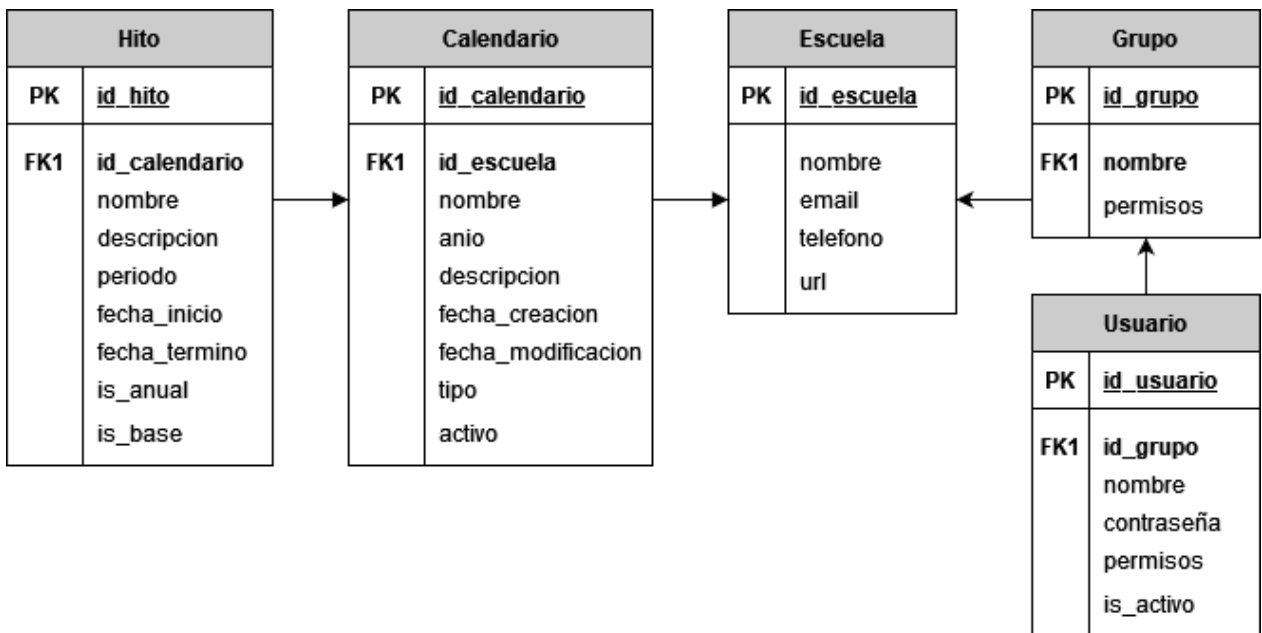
Hito
PK id_hito
FK1 id_calendario
nombre
descripcion
periodo
fecha_inicio
fecha_termino
is_anual
is_base

Calendario
PK id_calendario
FK1 id_escuela
nombre
anio
descripcion
fecha_creacion
fecha_modificacion
tipo
activo

Escuela
PK id_escuela
nombre
email
telefono
url

Grupo
PK id_grupo
FK1 nombre
permisos

Usuario
PK id_usuario
FK1 id_grupo
nombre
contraseña
permisos
is_activo